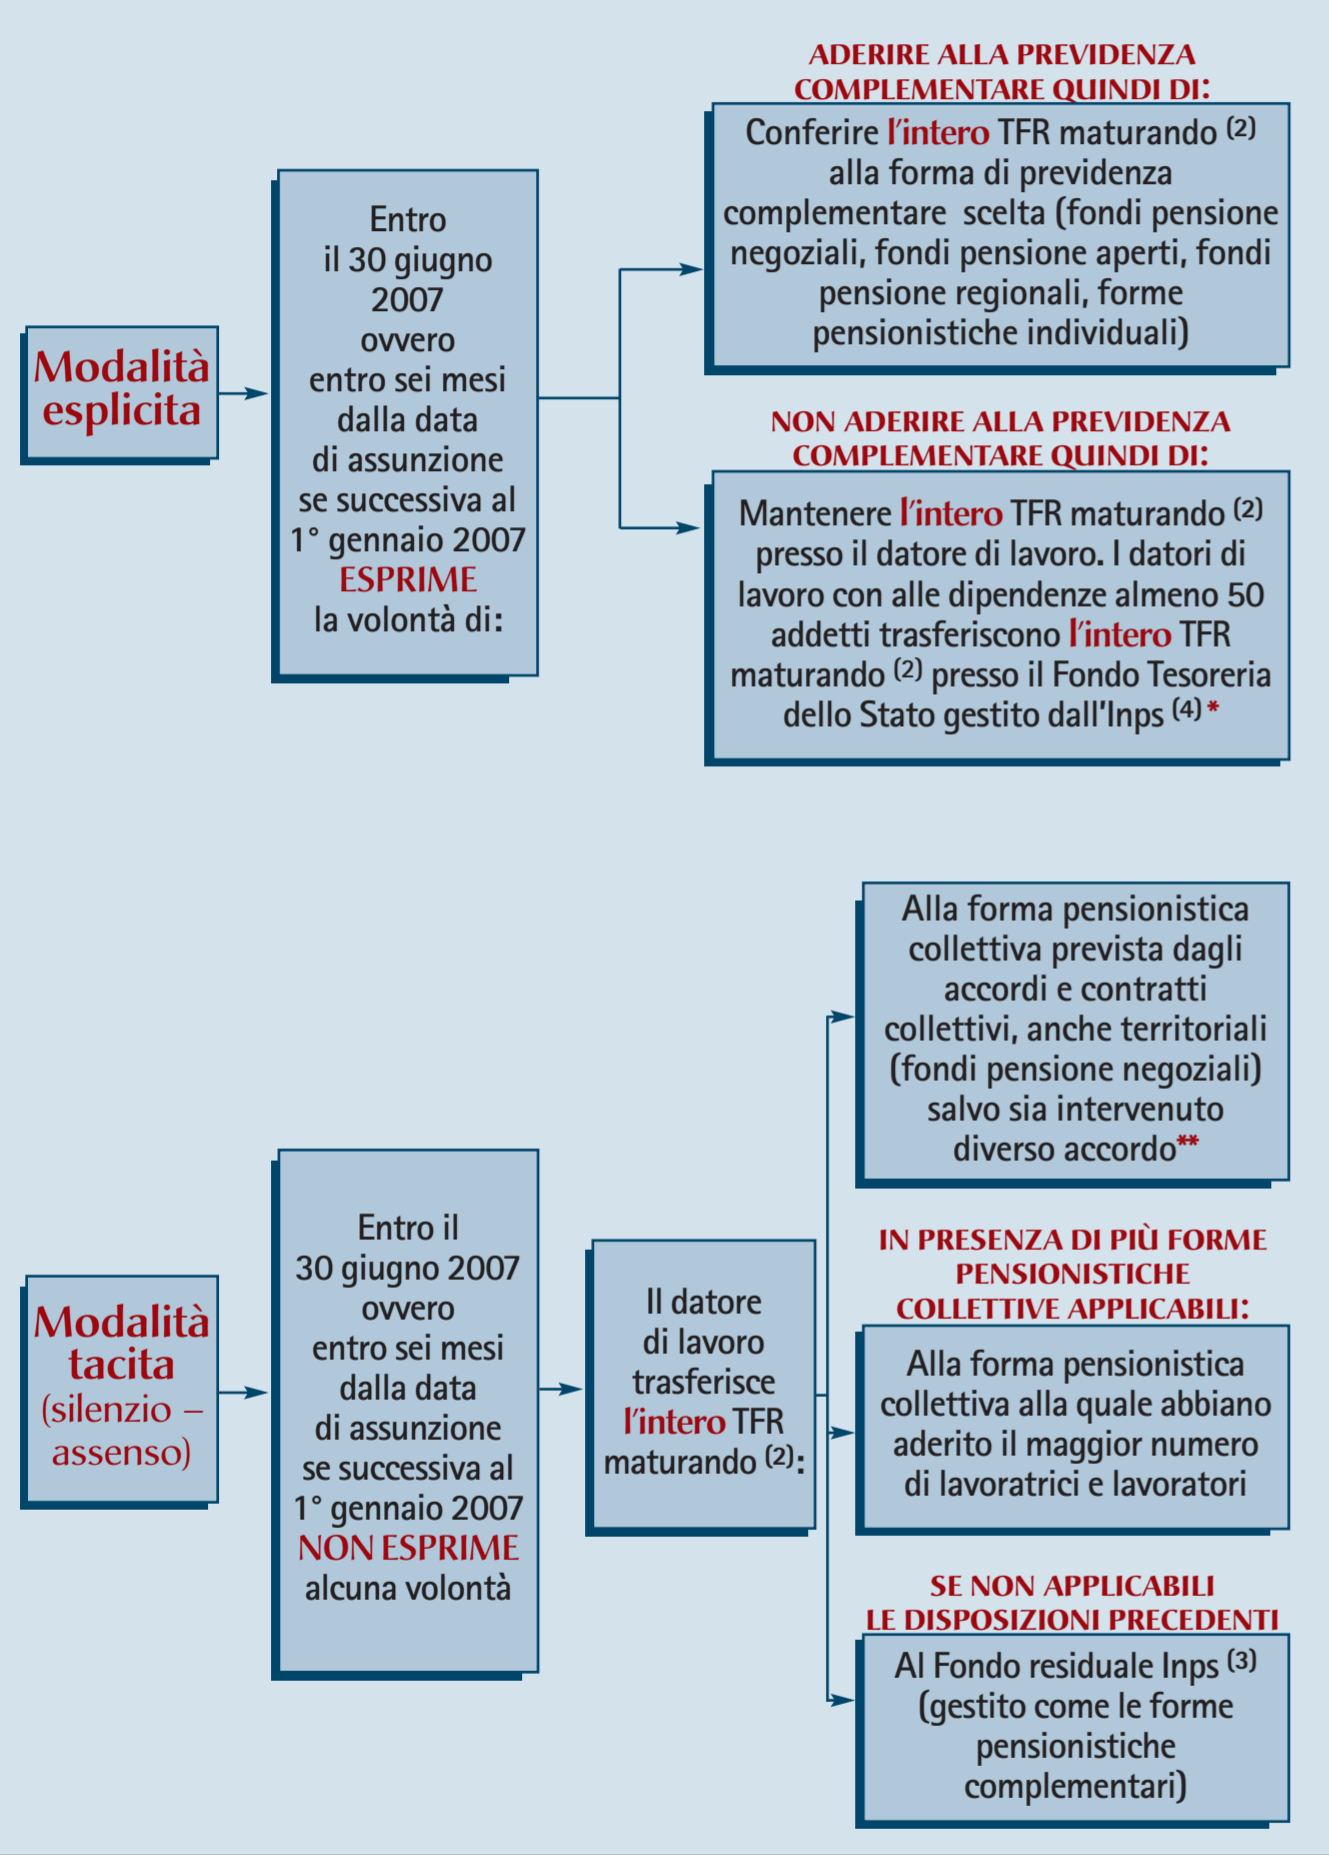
Modalità esplicita

Entro il 30 giugno 2007 ovvero entro sei mesi dalla data di assunzione se successiva al 1° gennaio 2007 ESPRIME la volontà di:

ADERIRE ALLA PREVIDENZA COMPLEMENTARE QUINDI DI:

Conferire l'intero TFR maturando $^{(2)}$ alla forma di previdenza complementare scelta (fondi pensione negoziali, fondi pensione aperti, fondi pensione regionali, forme pensionistiche individuali)

NON ADERIRE ALLA PREVIDENZA COMPLEMENTARE QUINDI DI:

Mantenere l'intero TFR maturando $^{(2)}$ presso il datore di lavoro. I datori di lavoro con alle dipendenze almeno 50 addetti trasferiscono l'intero TFR maturando $^{(2)}$ presso il Fondo Tesoreria dello Stato gestito dall'Inps $^{(4)}$*

Modalità tacita (silenzio – assenso)

Entro il 30 giugno 2007 ovvero entro sei mesi dalla data di assunzione se successiva al 1° gennaio 2007 NON ESPRIME alcuna volontà

Il datore di lavoro trasferisce l'intero TFR maturando $^{(2)}$:

Alla forma pensionistica collettiva prevista dagli accordi e contratti collettivi, anche territoriali (fondi pensione negoziali) salvo sia intervenuto diverso accordo**

IN PRESENZA DI PIÙ FORME PENSIONISTICHE COLLETTIVE APPLICABILI:

Alla forma pensionistica collettiva alla quale abbiano aderito il maggior numero di lavoratrici e lavoratori

SE NON APPLICABILI LE DISPOSIZIONI PRECEDENTI

Al Fondo residuale Inps $^{(3)}$ (gestito come le forme pensionistiche complementari)